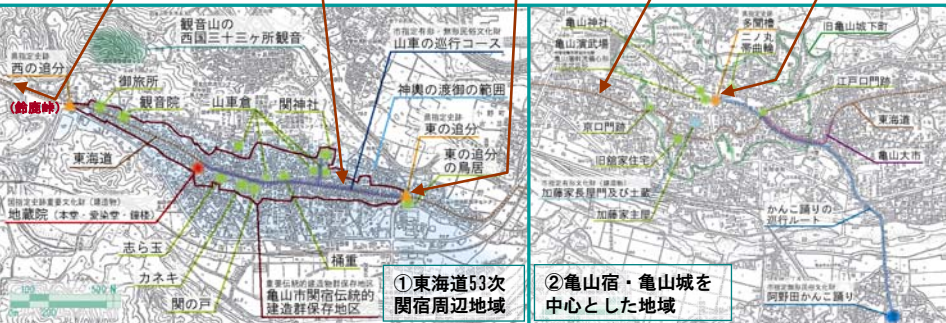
観音山の西国三十三ヶ所観音

市指定有形・無形民俗文化財
山車の巡行コース

県指定史跡
西の追分

(鈴鹿峠)

御旅所

観音院

山車倉

関神社

神輿の渡御の範囲

県指定史跡
東の追分

東の追分の鳥居

東海道

国指定文化財重要文化財(建造物)
地蔵院(本堂・愛染堂・鐘楼)

志ら玉

カネキ

関の戸

桶重

重要伝統的建造物群保存地区
亀山市関宿伝統的建造物群保存地区

①東海道53次関宿周辺地域

亀山神社

亀山演武場

多聞櫓

二ノ丸帯曲輪

旧亀山城下町

江戸口門跡

京口門跡

旧舘家住宅

県指定有形文化財(建造物)
加藤家長屋門及び土蔵

東海道

亀山大市

加藤家主屋

かんこ踊りの巡行ルート

市指定無形民俗文化財
阿野田かんこ踊り

②亀山宿・亀山城を中心とした地域